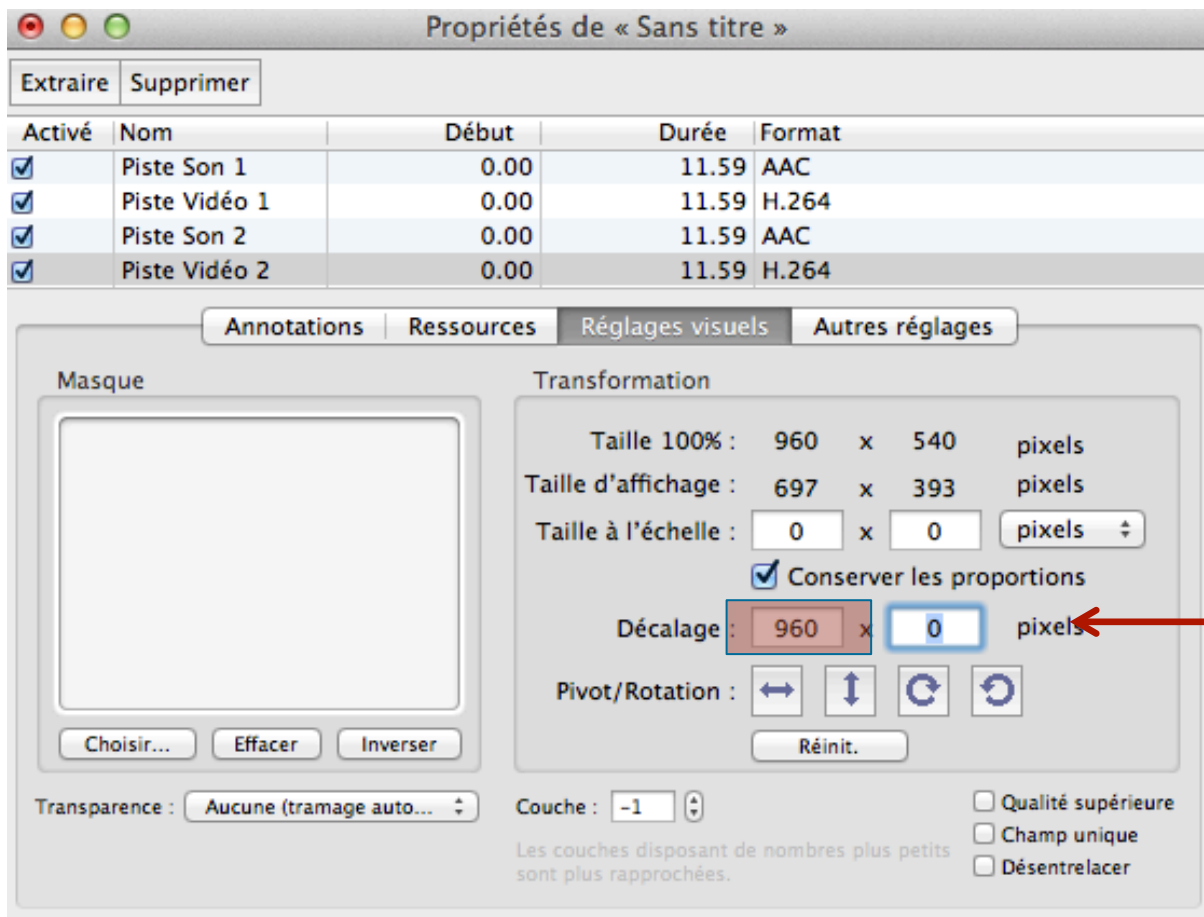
Propriétés de « Sans titre »

Extraire | Supprimer

| Activé | Nom | Début | Durée | Format |
|---|---|---|---|---|
| ☑ | Piste Son 1 | 0.00 | 11.59 | AAC |
| ☑ | Piste Vidéo 1 | 0.00 | 11.59 | H.264 |
| ☑ | Piste Son 2 | 0.00 | 11.59 | AAC |
| ☑ | Piste Vidéo 2 | 0.00 | 11.59 | H.264 |

Annotations | Ressources | Réglages visuels | Autres réglages

Masque

Choisir... | Effacer | Inverser

Transformation

Taille 100% : 960 x 540 pixels
Taille d'affichage : 697 x 393 pixels
Taille à l'échelle : 0 x 0 pixels
☑ Conserver les proportions
Décalage : 960 x 0 pixels
Pivot/Rotation :
Réinit.

Transparence : Aucune (tramage auto...

Couche : -1
Les couches disposant de nombres plus petits sont plus rapprochées.

☐ Qualité supérieure
☐ Champ unique
☐ Désentrelacer